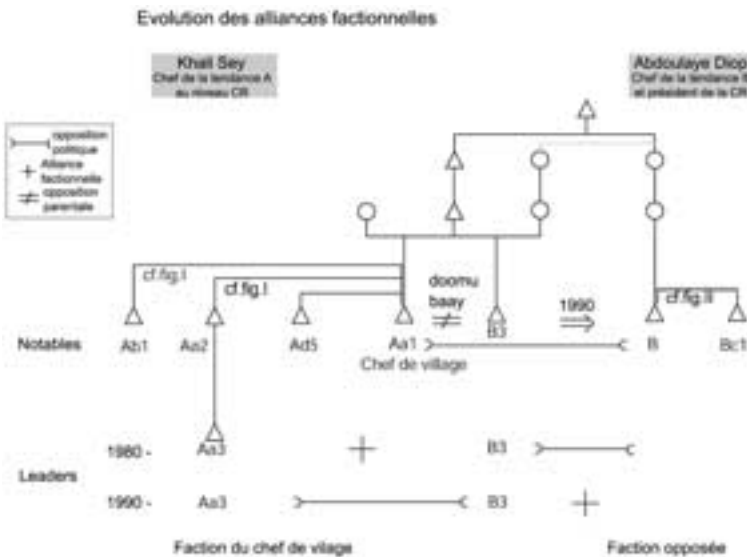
Evolution des alliances factionnelles

Khali Sey
Chef de la tendance A au niveau CR

Abdoulaye Diop
Chef de la tendance B et président de la CR

opposition politique
Alliance factionnelle
opposition parentale

cf.fig.I
cf.fig.I
doomu baay
1990
cf.fig.II

Notables
Ab1
Aa2
Ad5
Aa1
B3
B
Bc1

Chef de village

Leaders
1980 -
Aa3
B3
1990 -
Aa3
B3

Faction du chef de vilage
Faction opposée